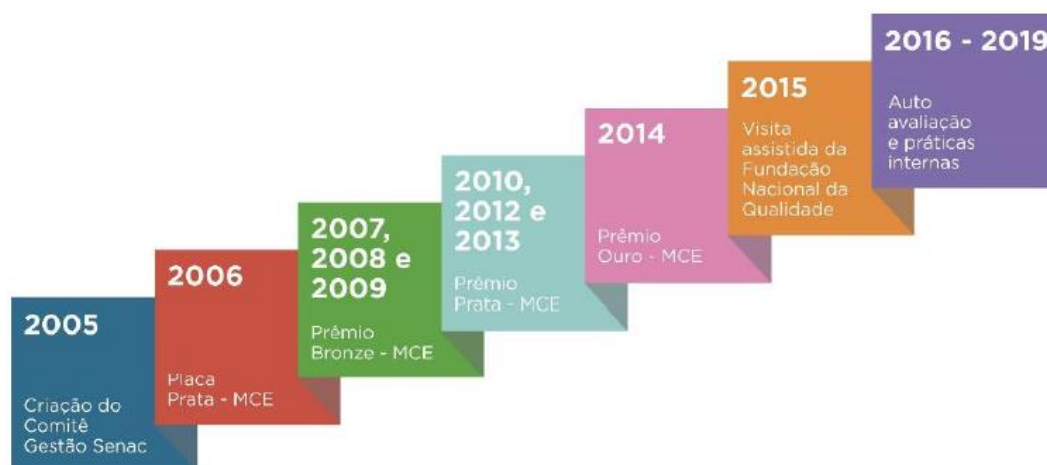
2005

Criação do Comitê Gestão Senac

2006

Placa Prata - MCE

2007, 2008 e 2009

Prêmio Bronze - MCE

2010, 2012 e 2013

Prêmio Prata - MCE

2014

Prêmio Ouro - MCE

2015

Visita assistida da Fundação Nacional da Qualidade

2016 - 2019

Auto avaliação e práticas internas